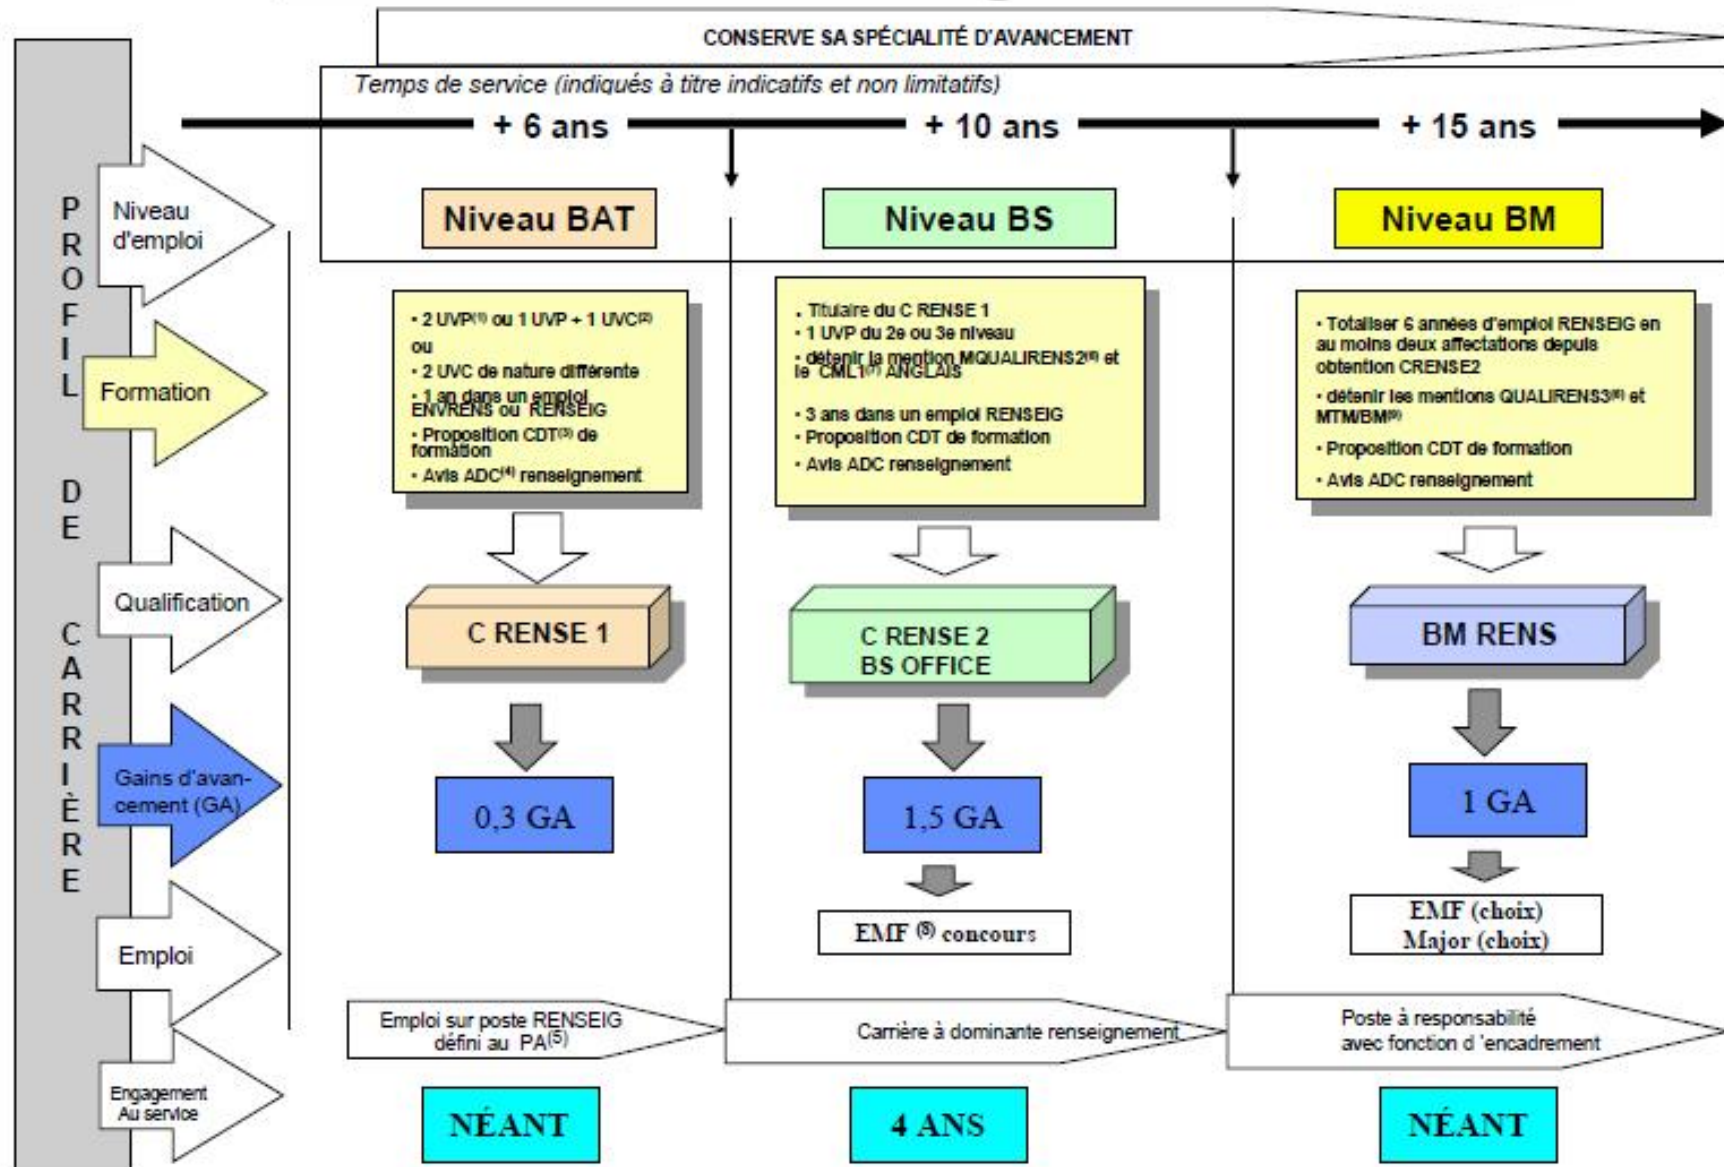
CONSERVE SA SPÉCIALITÉ D'AVANCEMENT

Temps de service (indiqués à titre indicatifs et non limitatifs)

+ 6 ans

+ 10 ans

+ 15 ans

PROFIL DE CARRIÈRE

Niveau d'emploi

Formation

Qualification

Gains d'avancement (GA)

Emploi

Engagement Au service

Niveau BAT

Niveau BS

Niveau BM

• 2 UVP$^{(1)}$ ou 1 UVP + 1 UVC$^{(2)}$
ou
• 2 UVC de nature différente
• 1 an dans un emploi ENVRENS ou RENSEIG
• Proposition CDT$^{(3)}$ de formation
• Avis ADC$^{(4)}$ renseignement

• Titulaire du C RENSE 1
• 1 UVP du 2e ou 3e niveau
• détenir la mention MQUALIRENS2$^{(6)}$ et le CML1$^{(7)}$ ANGLAIS
• 3 ans dans un emploi RENSEIG
• Proposition CDT de formation
• Avis ADC renseignement

• Totaliser 6 années d'emploi RENSEIG en au moins deux affectations depuis obtention CRENSE2
• détenir les mentions QUALIRENS3$^{(6)}$ et MTM/BM$^{(9)}$
• Proposition CDT de formation
• Avis ADC renseignement

C RENSE 1

C RENSE 2
BS OFFICE

BM RENS

0,3 GA

1,5 GA

1 GA

EMF $^{(8)}$ concours

EMF (choix)
Major (choix)

Emploi sur poste RENSEIG défini au PA$^{(5)}$

Carrière à dominante renseignement

Poste à responsabilité avec fonction d 'encadrement

NÉANT

4 ANS

NÉANT